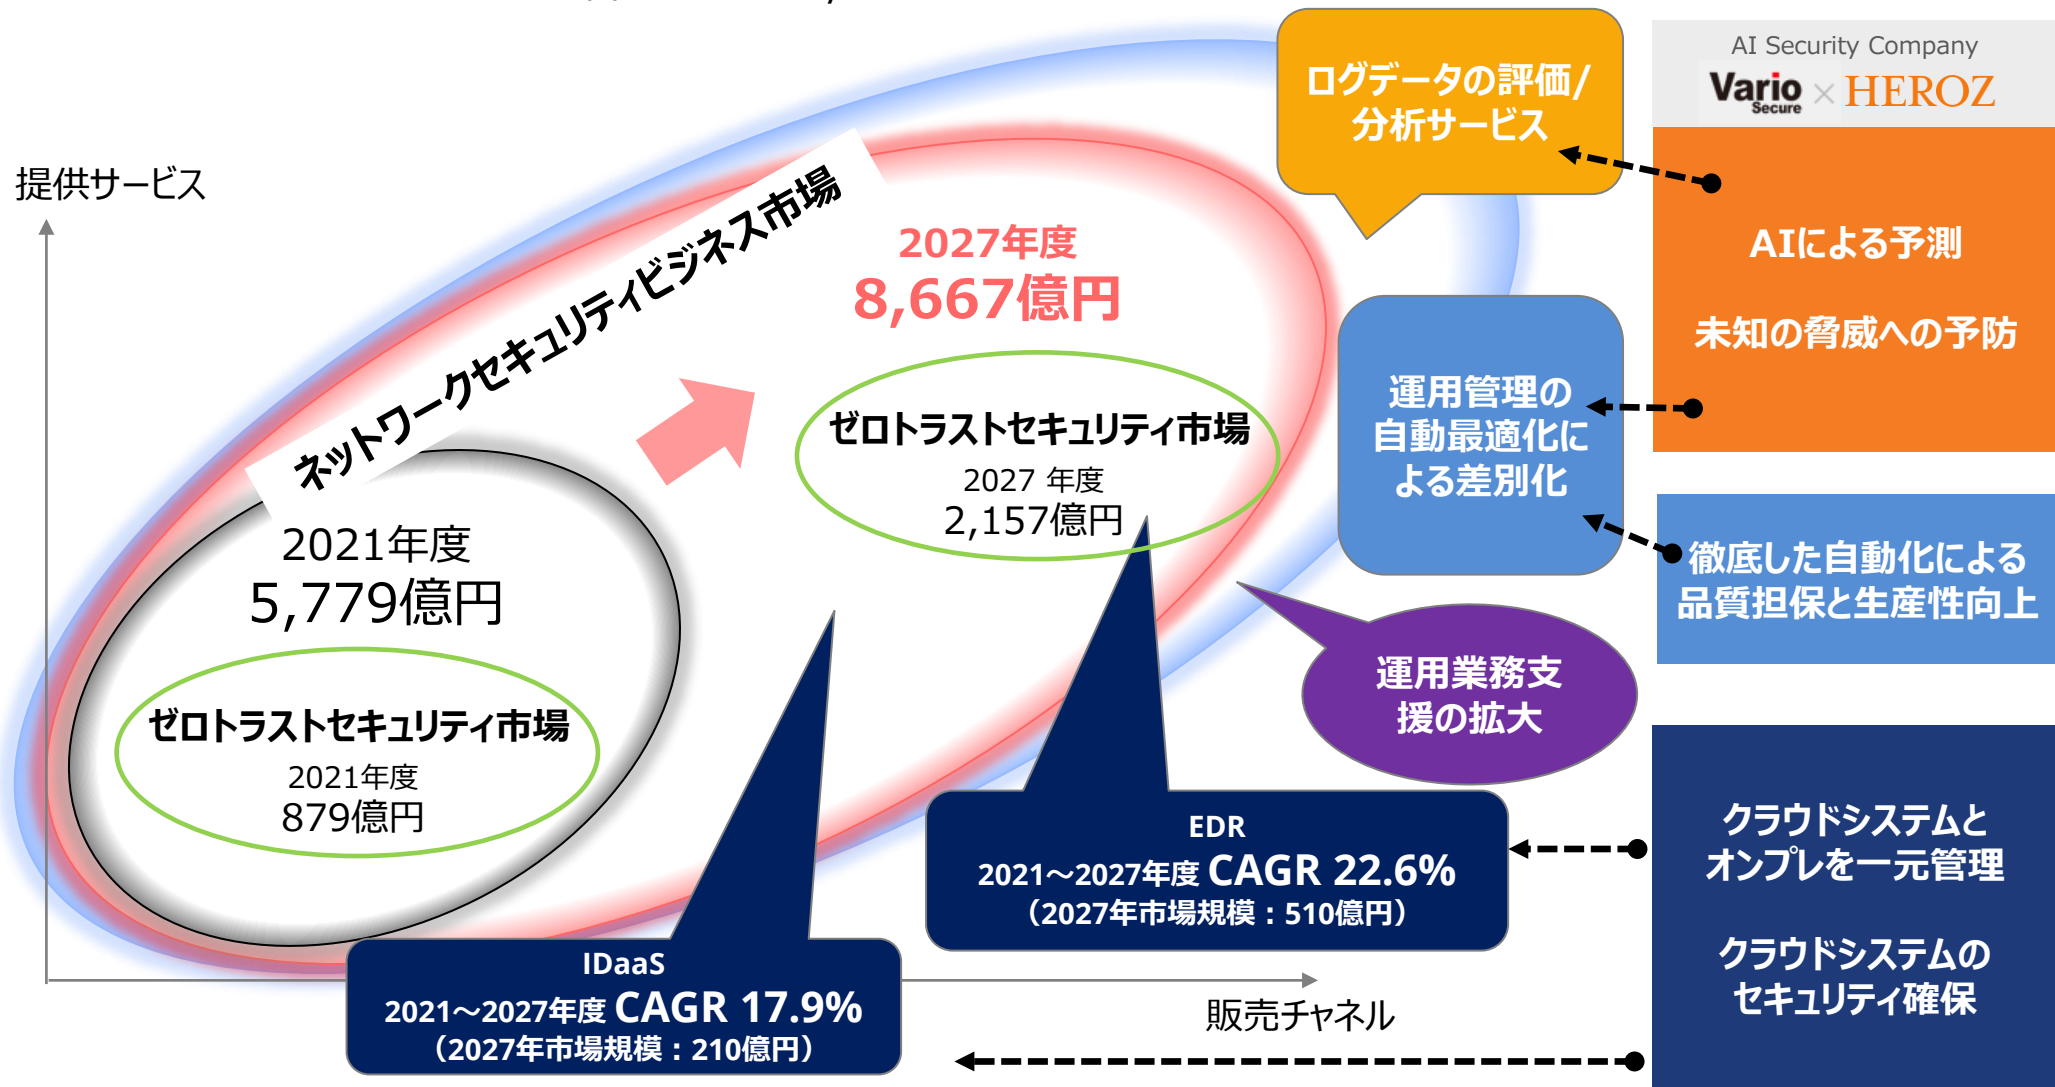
提供サービス

ネットワークセキュリティビジネス市場

2027年度
8,667億円

ゼロトラストセキュリティ市場
2027 年度
2,157億円

2021年度
5,779億円

ゼロトラストセキュリティ市場
2021年度
879億円

ログデータの評価/分析サービス

AI Security Company
Vario Secure × HEROZ

AIによる予測

未知の脅威への予防

運用管理の自動最適化による差別化

徹底した自動化による品質担保と生産性向上

運用業務支援の拡大

EDR
2021～2027年度 CAGR 22.6%
（2027年市場規模：510億円）

クラウドシステムとオンプレを一元管理

クラウドシステムのセキュリティ確保

IDaaS
2021～2027年度 CAGR 17.9%
（2027年市場規模：210億円）

販売チャネル